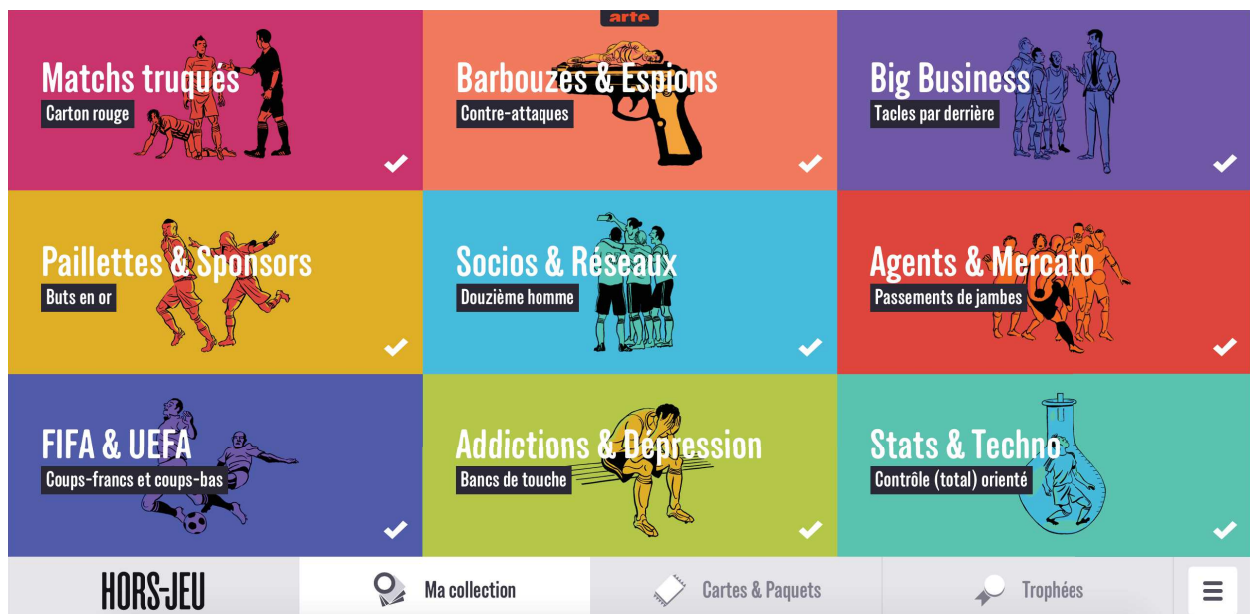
arte

Matchs truqués
Carton rouge

Barbouzes & Espions
Contre-attaques

Big Business
Tacles par derrière

Paillettes & Sponsors
Buts en or

Socios & Réseaux
Douzième homme

Agents & Mercato
Passements de jambes

FIFA & UEFA
Coups-francs et coups-bas

Addictions & Dépression
Bancs de touche

Stats & Techno
Contrôle (total) orienté

HORS-JEU
Ma collection
Cartes & Paquets
Trophées